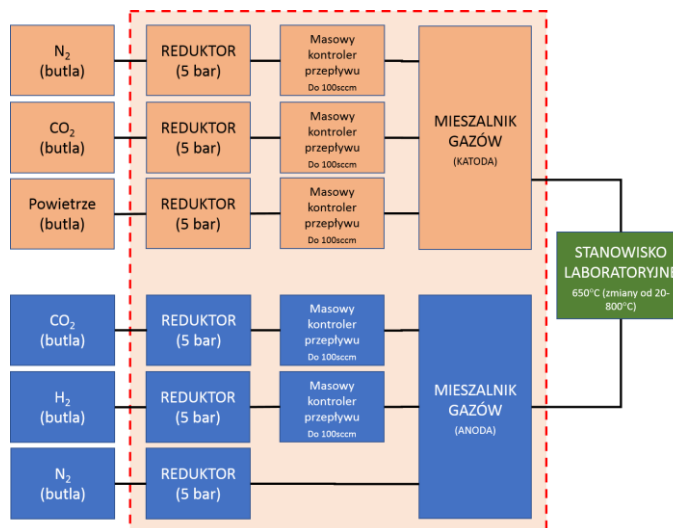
$N_2$ (butla)

REDUKTOR (5 bar)

Masowy kontroler przepływu Do 100sccm

$CO_2$ (butla)

REDUKTOR (5 bar)

Masowy kontroler przepływu Do 100sccm

Powietrze (butla)

REDUKTOR (5 bar)

Masowy kontroler przepływu Do 100sccm

MIESZALNIK GAZÓW (KATODA)

STANOWISKO LABORATORYJNE 650°C (zmiany od 20-800°C)

$CO_2$ (butla)

REDUKTOR (5 bar)

Masowy kontroler przepływu Do 100sccm

$H_2$ (butla)

REDUKTOR (5 bar)

Masowy kontroler przepływu Do 100sccm

$N_2$ (butla)

REDUKTOR (5 bar)

MIESZALNIK GAZÓW (ANODA)